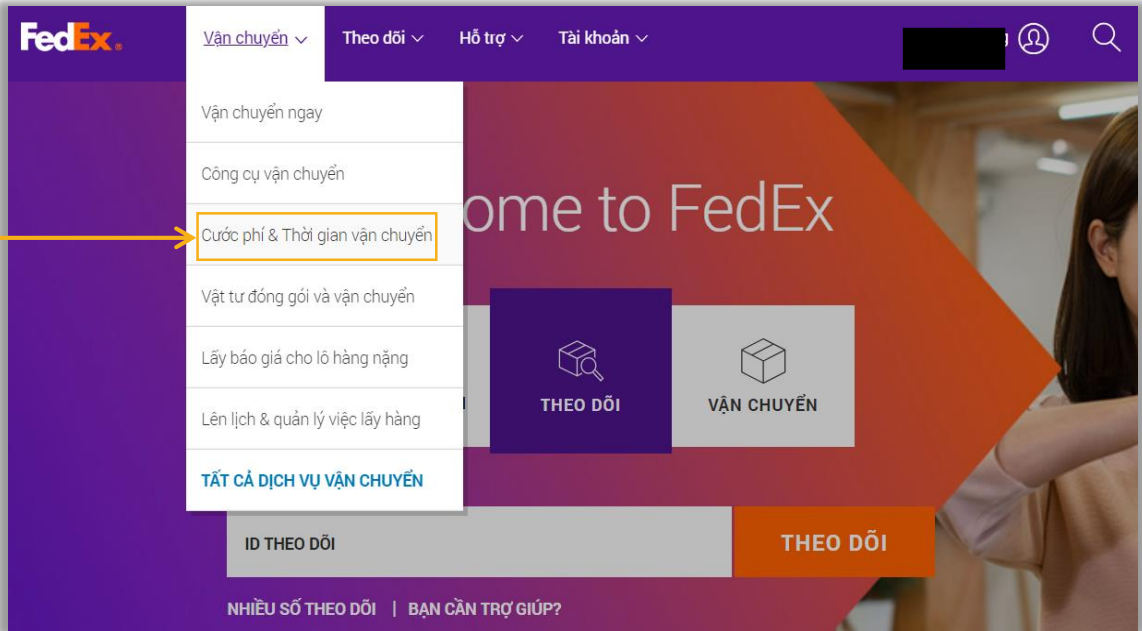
FedEx.

Vận chuyển Theo dõi Hỗ trợ Tài khoản

Vận chuyển ngay

Công cụ vận chuyển

Cước phí & Thời gian vận chuyển

Vật tư đóng gói và vận chuyển

Lấy báo giá cho lô hàng nặng

Lên lịch & quản lý việc lấy hàng

TẤT CẢ DỊCH VỤ VẬN CHUYỂN

ome to FedEx

THEO DÕI

VẬN CHUYỂN

ID THEO DÕI

THEO DÕI

NHIỀU SỐ THEO DÕI | BẠN CẦN TRỢ GIÚP?